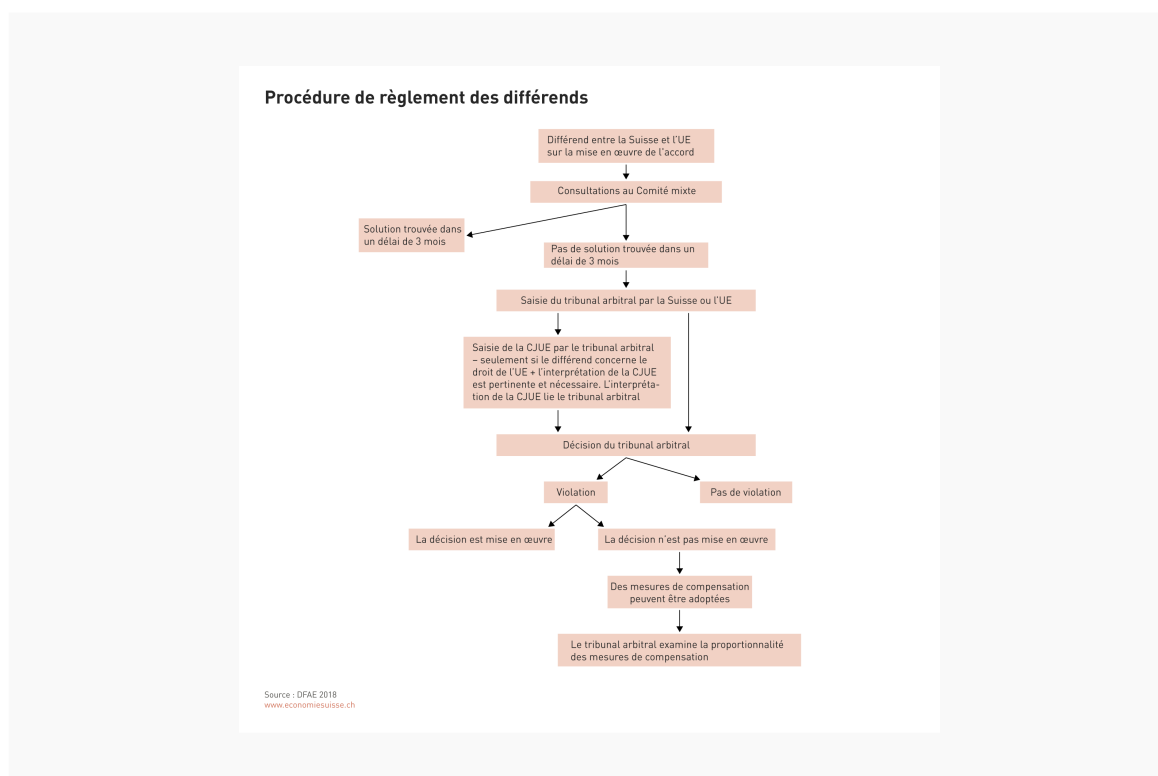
Procédure de règlement des différends

Différend entre la Suisse et l'UE sur la mise en œuvre de l'accord

Consultations au Comité mixte

Solution trouvée dans un délai de 3 mois

Pas de solution trouvée dans un délai de 3 mois

Saisie du tribunal arbitral par la Suisse ou l'UE

Saisie de la CJUE par le tribunal arbitral – seulement si le différend concerne le droit de l'UE + l'interprétation de la CJUE est pertinente et nécessaire. L'interprétation de la CJUE lie le tribunal arbitral

Décision du tribunal arbitral

Violation

Pas de violation

La décision est mise en œuvre

La décision n'est pas mise en œuvre

Des mesures de compensation peuvent être adoptées

Le tribunal arbitral examine la proportionnalité des mesures de compensation

Source : DFAE 2018
www.economiesuisse.ch